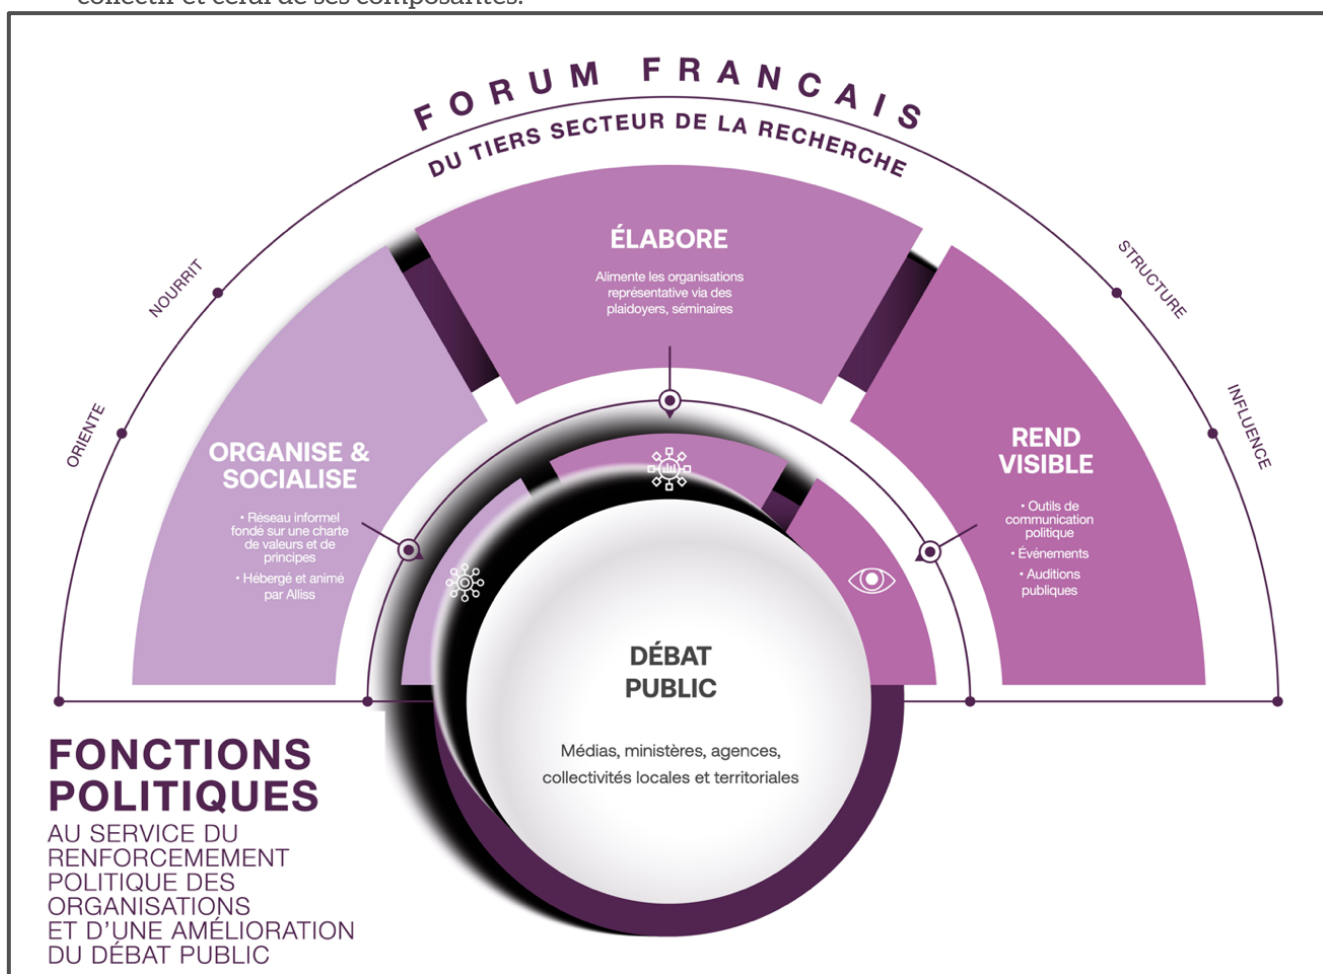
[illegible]

FORUM FRANCAIS
DU TIERS SECTEUR DE LA RECHERCHE

ORIENTE
NOURRIT
STRUCTURE
INFLUENCE

ÉLABORE
Alimente les organisations représentative via des plaidoyers, séminaires

ORGANISE & SOCIALISE
• Réseau informel fondé sur une charte de valeurs et de principes
• Hébergé et animé par Alliss

REND VISIBLE
• Outils de communication politique
• Événements
• Auditions publiques

DÉBAT PUBLIC
Médias, ministères, agences, collectivités locales et territoriales

FONCTIONS POLITIQUES
AU SERVICE DU RENFORCEMENT POLITIQUE DES ORGANISATIONS ET D'UNE AMÉLIORATION DU DÉBAT PUBLIC